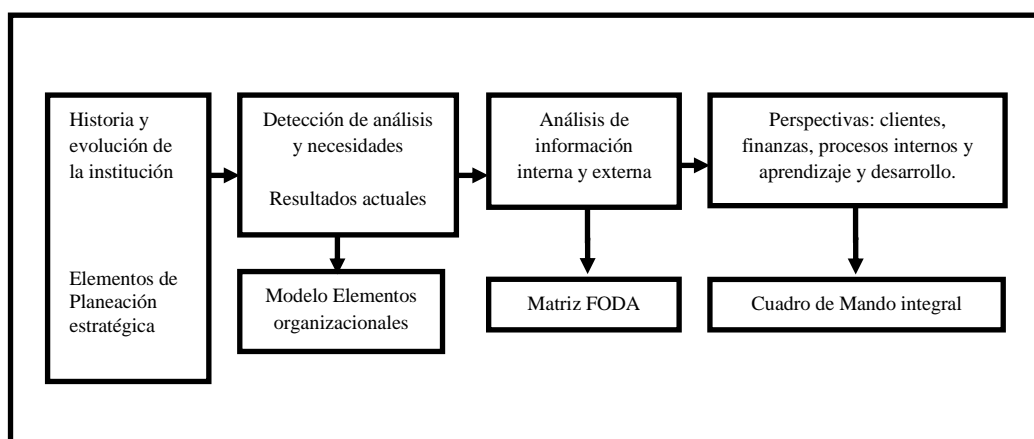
Historia y evolución de la institución

Elementos de Planeación estratégica

Detección de análisis y necesidades

Resultados actuales

Modelo Elementos organizacionales

Análisis de información interna y externa

Matriz FODA

Perspectivas: clientes, finanzas, procesos internos y aprendizaje y desarrollo.

Cuadro de Mando integral